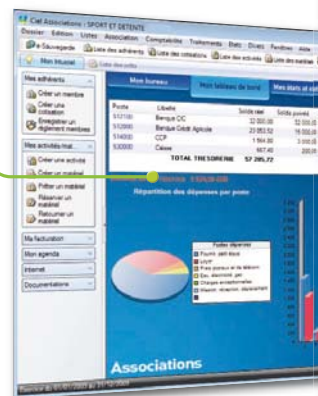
Ciel Associations : SPORT ET DETENTE

Dossier Edition Listes Association Comptabilité Traitements Etats Divers Fenêtres Aide

Sauvegarde Liste des adhérents Liste des cotisations Liste des activités Liste des matériels

Mon bureau

Mes adhérents

Créer un membre

Créer une cotisation

Enregistrer un règlement membres

Mes activités/mat...

Créer une activité

Créer un matériel

Prêter un matériel

Réserver un matériel

Retourner un matériel

Ma facturation

Mon agenda

Internet

Documentations

Mon bureau

Mon tableau de bord

Mes états et statistiques

| Poste | Libellé | Solde réel | Solde prévu |
|---|---|---|---|
| 512100 | Banque CIC | 32 000,00 | 32 000,00 |
| 512000 | Banque Crédit Agricole | 23 053,52 | 15 550,00 |
| 514000 | CCP | 1 564,00 | 3 000,00 |
| 530000 | Caisse | 667,40 | 200,00 |
| | TOTAL TRESORERIE | 57 285,72 | |

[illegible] 13 528,00

Répartition des dépenses par poste

Postes dépenses

Fournit. petit équip.

Loyer

Frais postaux et de télécom

Ent. électricité, gaz

Charges exceptionnelles

Réception, relations, déplacement

Associations

Exercice du 01/01/2007 au 31/12/2008